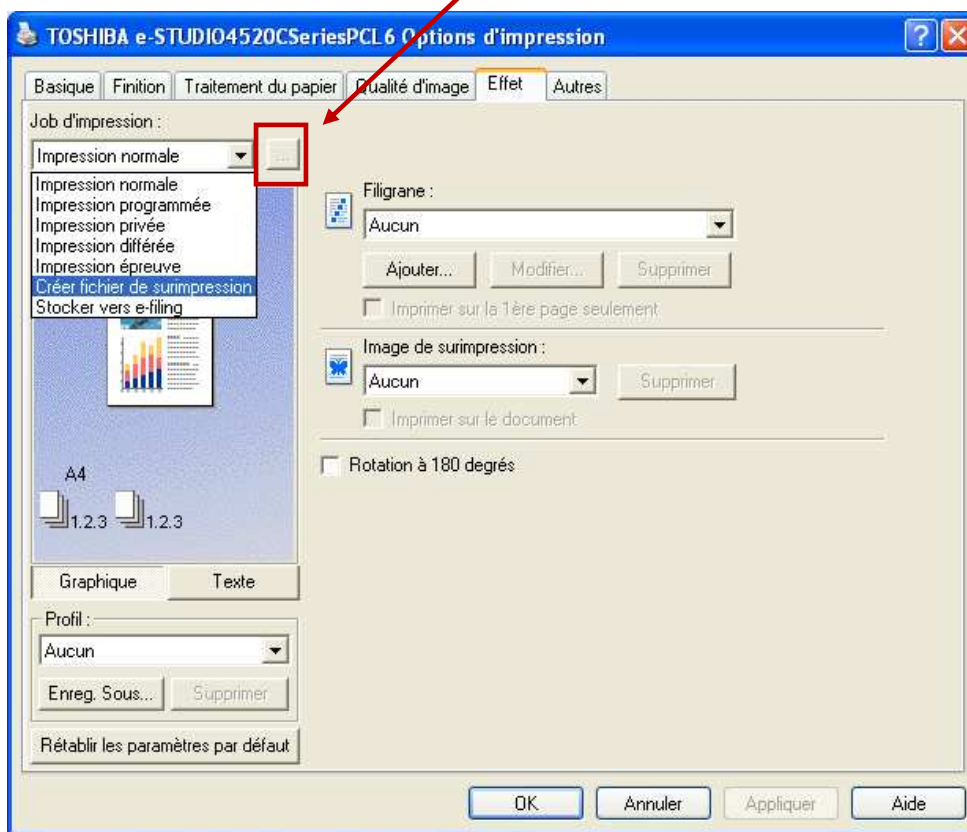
TOSHIBA e-STUDIO4520CSeriesPCL6 Options d'impression

Basique | Finition | Traitement du papier | Qualité d'image | Effet | Autres

Job d'impression :

Impression normale

...

Impression normale
Impression programmée
Impression privée
Impression différée
Impression épreuve
Créer fichier de surimpression
Stocker vers e-filing

Filigrane :

Aucun

Ajouter...

Modifier...

Supprimer

Imprimer sur la 1ère page seulement

Image de surimpression :

Aucun

Supprimer

Imprimer sur le document

Rotation à 180 degrés

A4

1.2.3 1.2.3

Graphique | Texte

Profil :

Aucun

Enreg. Sous...

Supprimer

Rétablir les paramètres par défaut

OK

Annuler

Appliquer

Aide